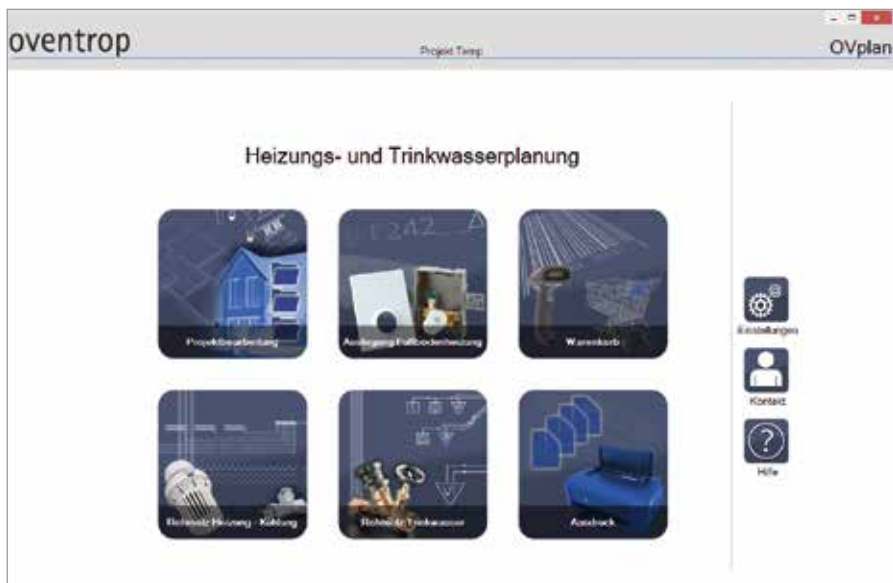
oventrop

Projekt Temp

OVplan

Heizungs- und Trinkwasserplanung

Projektbearbeitung

Auslegung Fußbodenheizung

Warenkorb

Rohrnetz Heizung · Kühlung

Rohrnetz Trinkwasser

Ausdruck

Einstellungen

Kontakt

Hilfe